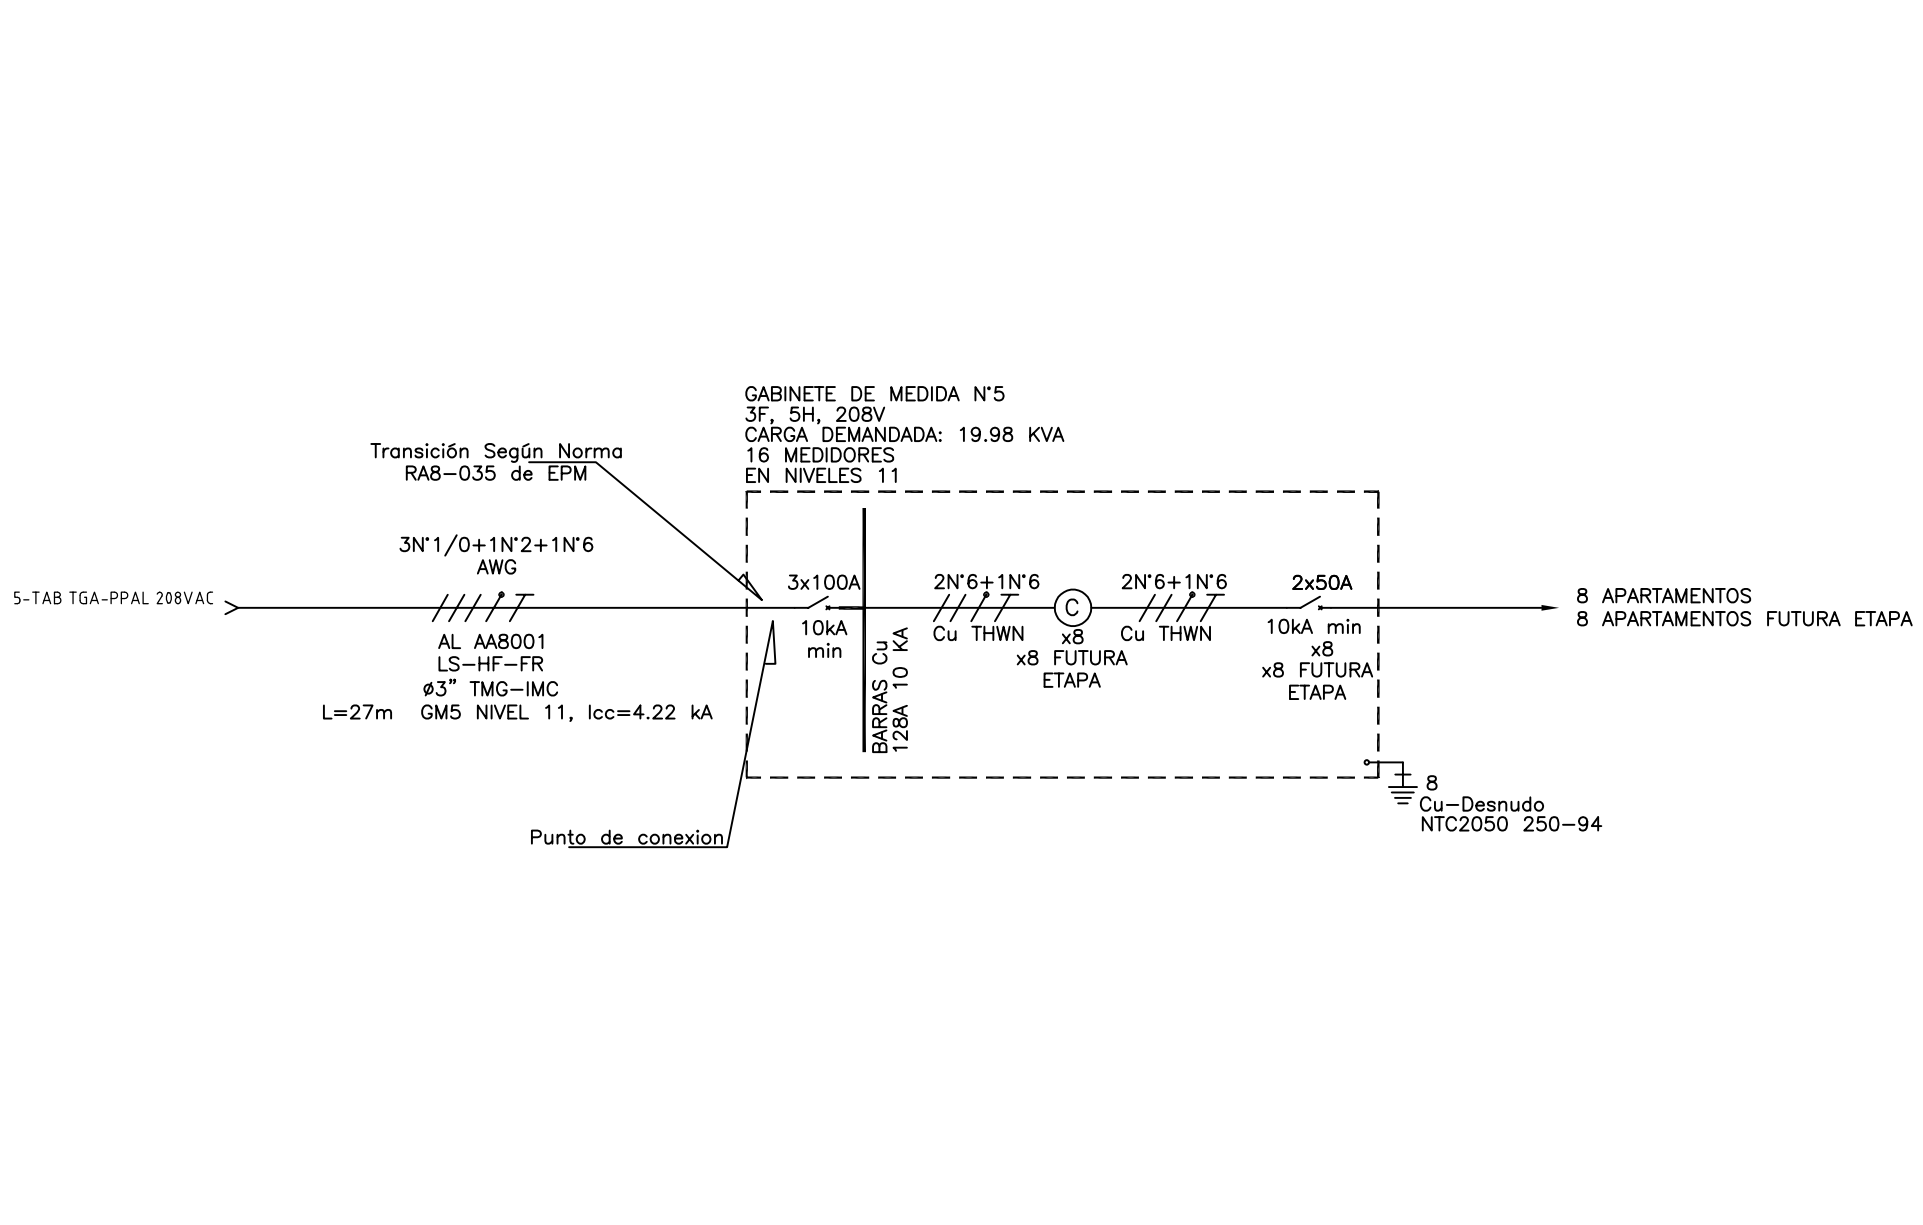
GABINETE DE MEDIDA N°5
3F, 5H, 208V
CARGA DEMANDADA: 19.98 KVA
16 MEDIDORES
EN NIVELES 11

Transición Según Norma
RA8-035 de EPM

3N°1/0+1N°2+1N°6
AWG

5-TAB TGA-PPAL 208VAC

AL AA8001
LS-HF-FR
ø3" TMG-IMC
L=27m GM5 NIVEL 11, Icc=4.22 kA

3x100A
10kA
min

BARRAS Cu
128A 10 KA

2N°6+1N°6
Cu THWN

C
x8
x8 FUTURA
ETAPA

2N°6+1N°6
Cu THWN

2x50A
10kA min
x8
x8 FUTURA
ETAPA

8 APARTAMENTOS
8 APARTAMENTOS FUTURA ETAPA

8
Cu-Desnudo
NTC2050 250-94

Punto de conexion